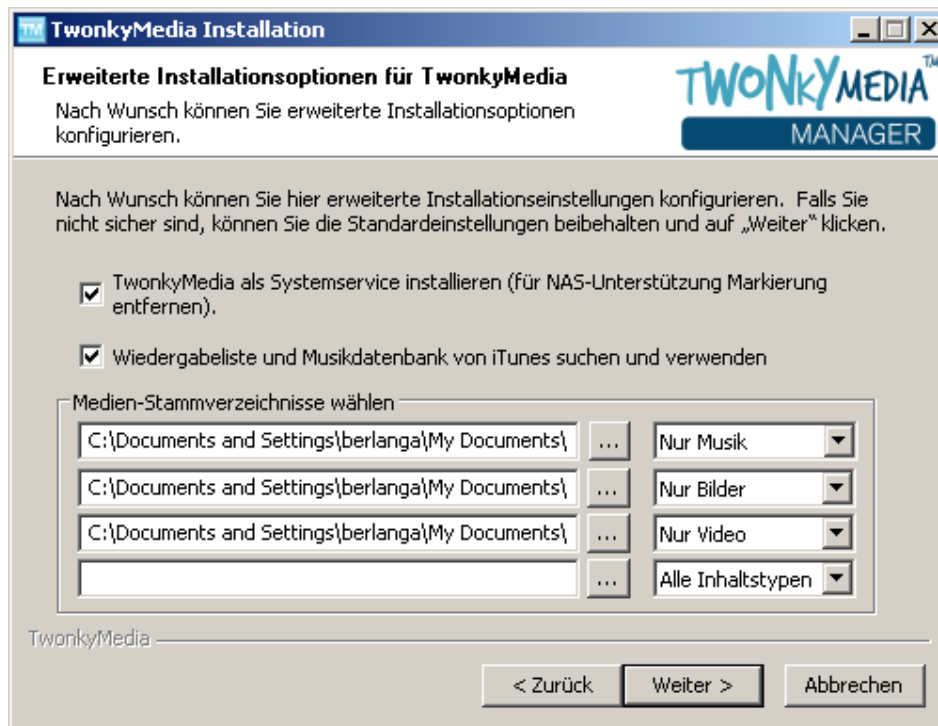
TM TwonkyMedia Installation

Erweiterte Installationsoptionen für TwonkyMedia
Nach Wunsch können Sie erweiterte Installationsoptionen konfigurieren.

TWONKYMEDIA™
MANAGER

Nach Wunsch können Sie hier erweiterte Installationseinstellungen konfigurieren. Falls Sie nicht sicher sind, können Sie die Standardeinstellungen beibehalten und auf „Weiter" klicken.

☑ TwonkyMedia als Systemservice installieren (für NAS-Unterstützung Markierung entfernen).

☑ Wiedergabeliste und Musikdatenbank von iTunes suchen und verwenden

Medien-Stammverzeichnisse wählen

C:\Documents and Settings\berlanga\My Documents\ ... Nur Musik
C:\Documents and Settings\berlanga\My Documents\ ... Nur Bilder
C:\Documents and Settings\berlanga\My Documents\ ... Nur Video
... Alle Inhaltstypen

TwonkyMedia

< Zurück Weiter > Abbrechen